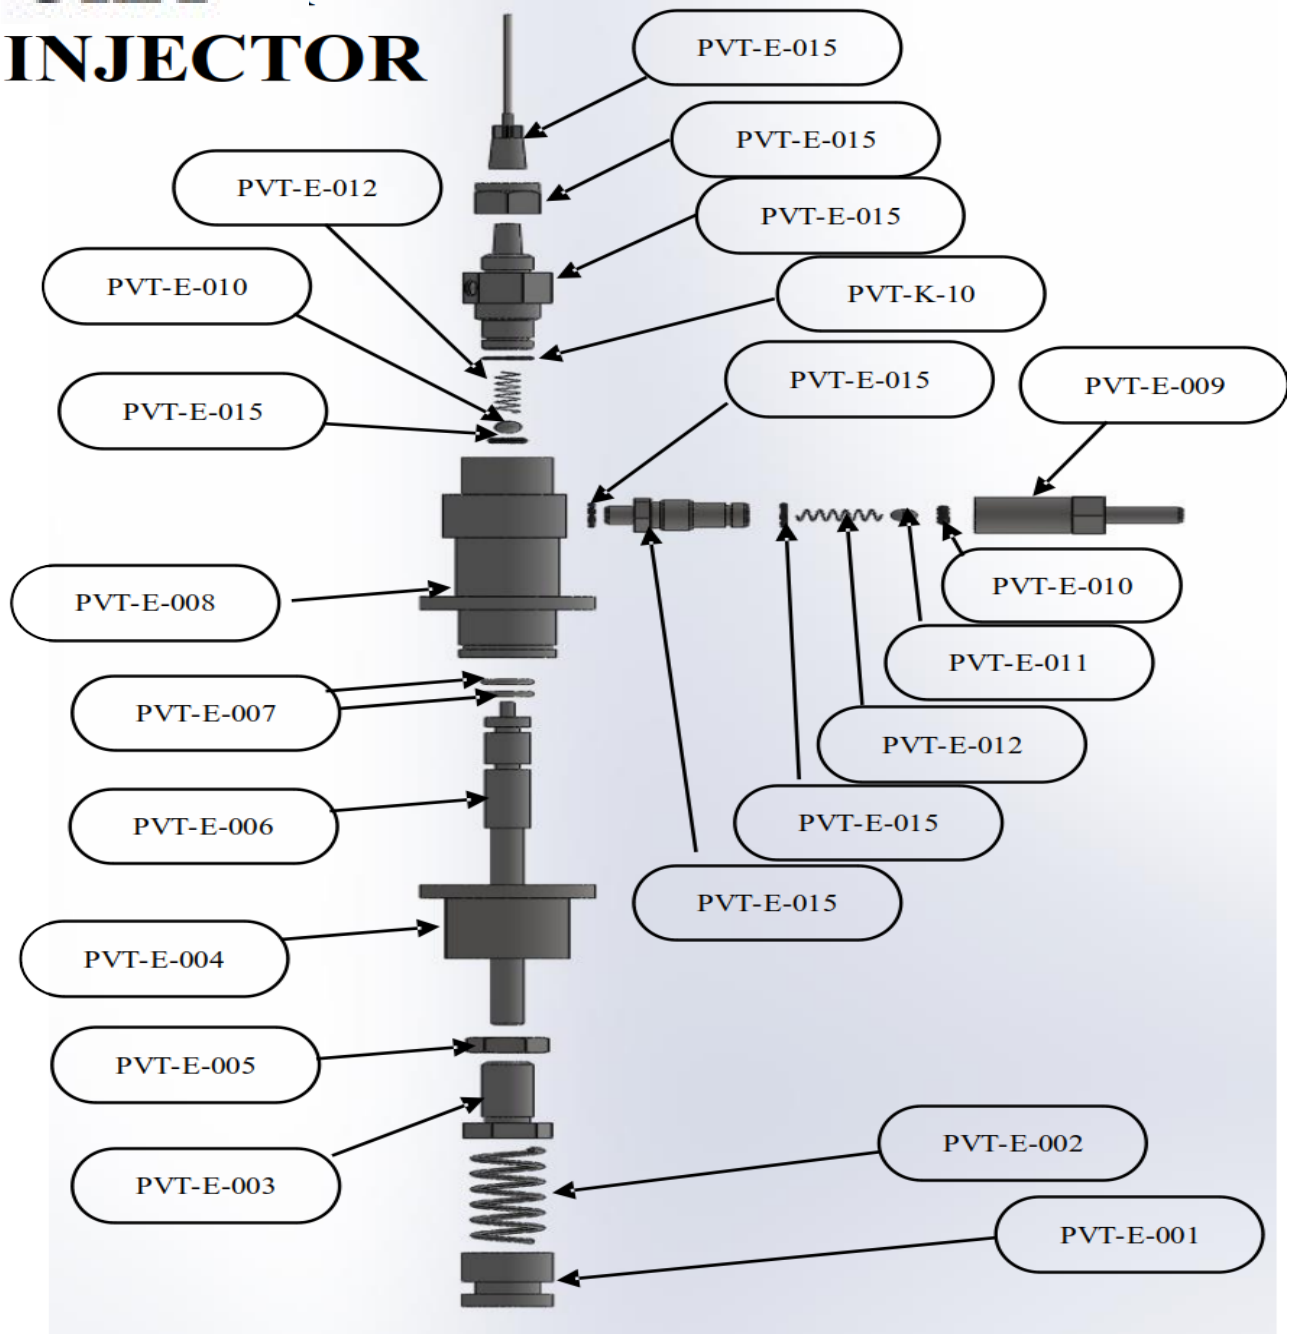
INJECTOR

PVT-E-015

PVT-E-015

PVT-E-012

PVT-E-015

PVT-E-010

PVT-K-10

PVT-E-015

PVT-E-015

PVT-E-009

PVT-E-008

PVT-E-010

PVT-E-011

PVT-E-007

PVT-E-012

PVT-E-006

PVT-E-015

PVT-E-015

PVT-E-004

PVT-E-005

PVT-E-003

PVT-E-002

PVT-E-001